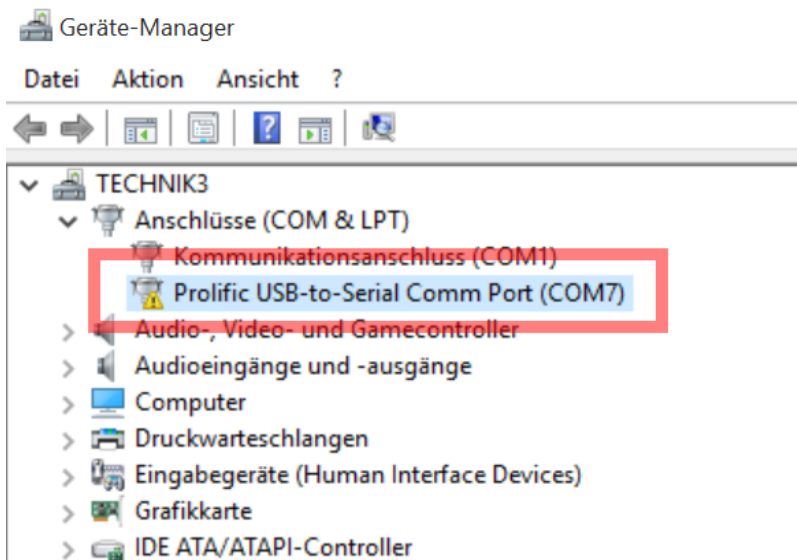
Geräte-Manager

Datei Aktion Ansicht ?

TECHNIK3
Anschlüsse (COM & LPT)
Kommunikationsanschluss (COM1)
Prolific USB-to-Serial Comm Port (COM7)
Audio-, Video- und Gamecontroller
Audioeingänge und -ausgänge
Computer
Druckwarteschlangen
Eingabegeräte (Human Interface Devices)
Grafikkarte
IDE ATA/ATAPI-Controller